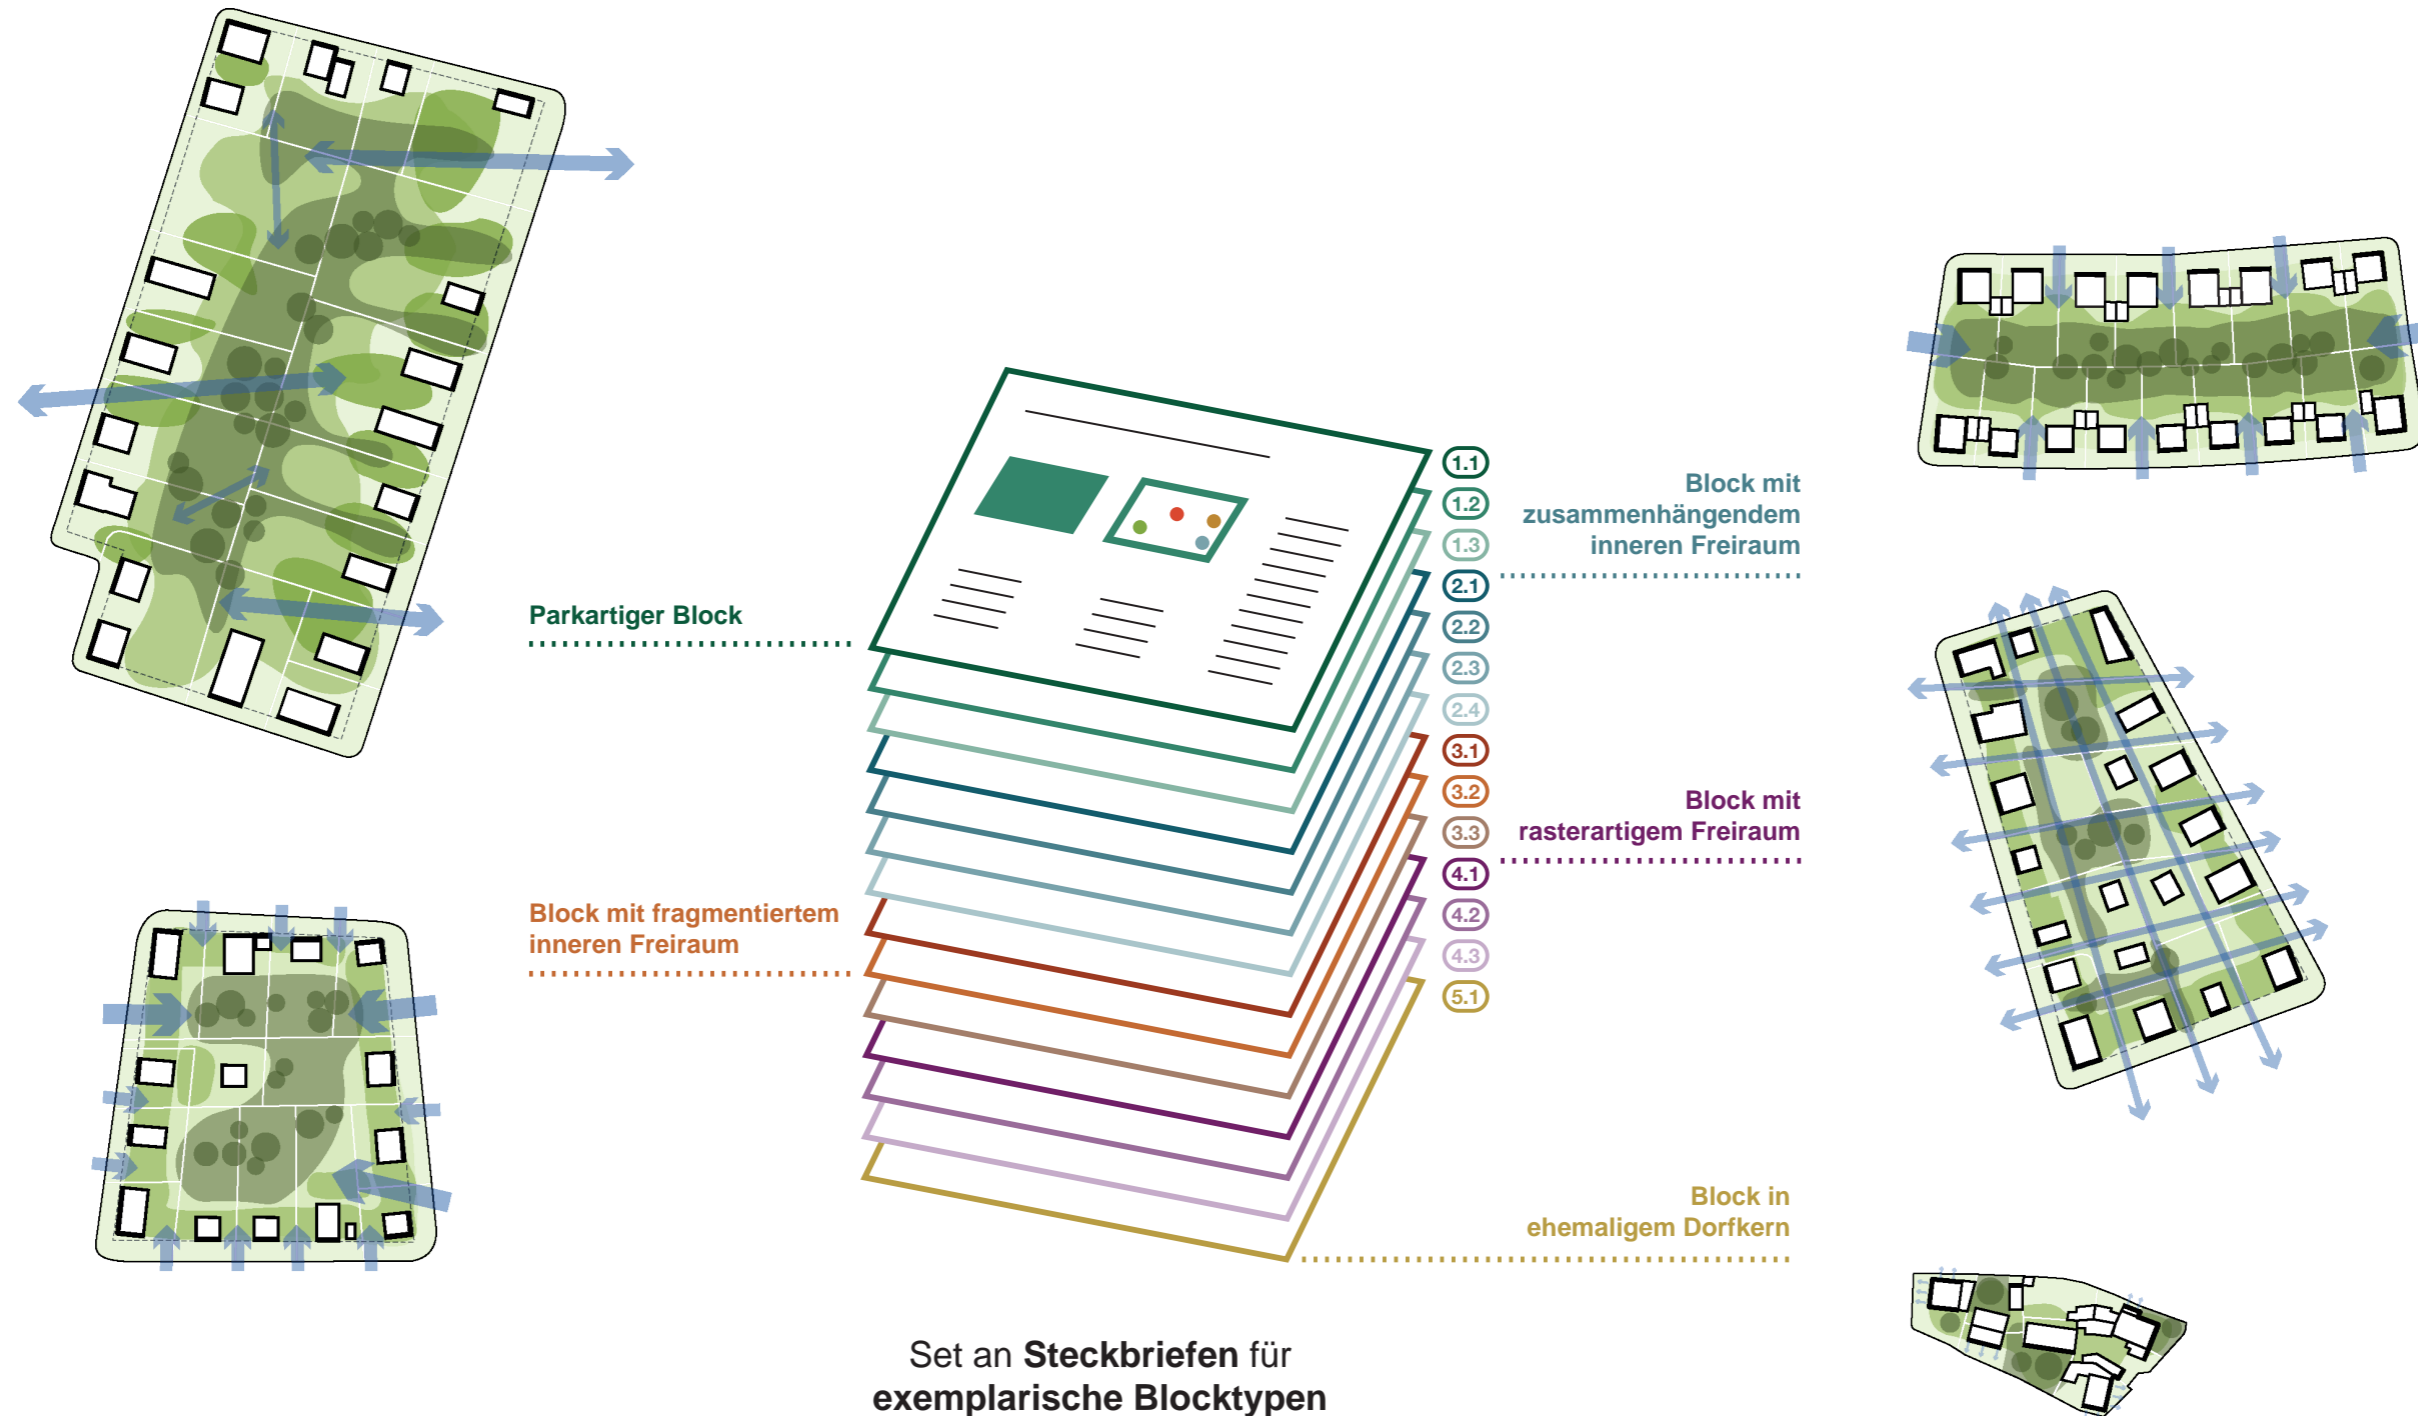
Block mit zusammenhängendem inneren Freiraum

Parkartiger Block

1.1
1.2
1.3
2.1
2.2
2.3
2.4
3.1
3.2
3.3
4.1
4.2
4.3
5.1

Block mit rasterartigem Freiraum

Block mit fragmentiertem inneren Freiraum

Block in ehemaligem Dorfkern

Set an **Steckbriefen** für **exemplarische Blocktypen**